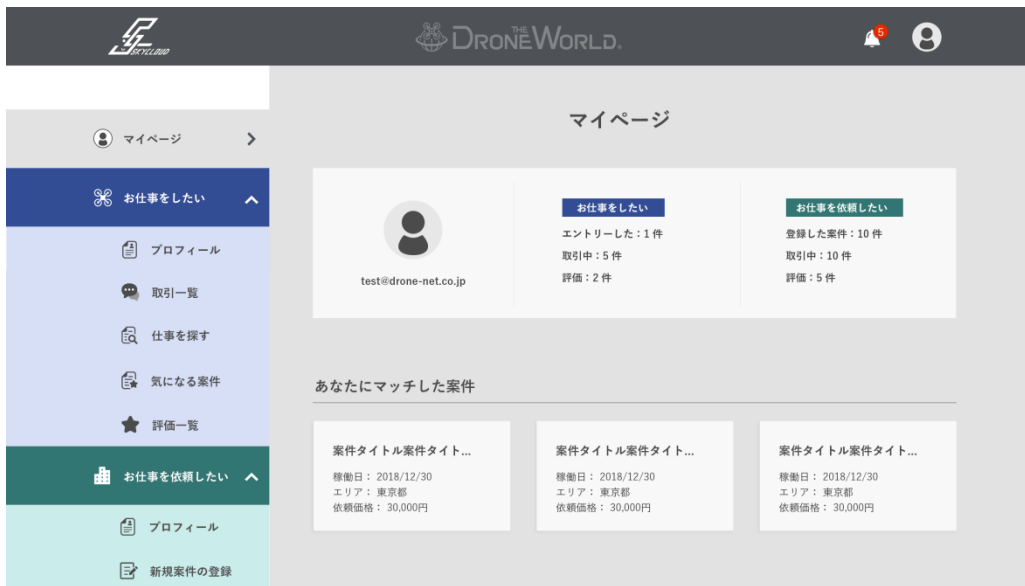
SKYLLBUD

THE DRONE WORLD.

5

マイページ

お仕事をしたい

プロフィール

取引一覧

仕事を探す

気になる案件

評価一覧

お仕事を依頼したい

プロフィール

新規案件の登録

マイページ

test@drone-net.co.jp

お仕事をしたい
エントリーした：1 件
取引中：5 件
評価：2 件

お仕事を依頼したい
登録した案件：10 件
取引中：10 件
評価：5 件

あなたにマッチした案件

案件タイトル案件タイト...
稼働日： 2018/12/30
エリア： 東京都
依頼価格： 30,000円

案件タイトル案件タイト...
稼働日： 2018/12/30
エリア： 東京都
依頼価格： 30,000円

案件タイトル案件タイト...
稼働日： 2018/12/30
エリア： 東京都
依頼価格： 30,000円